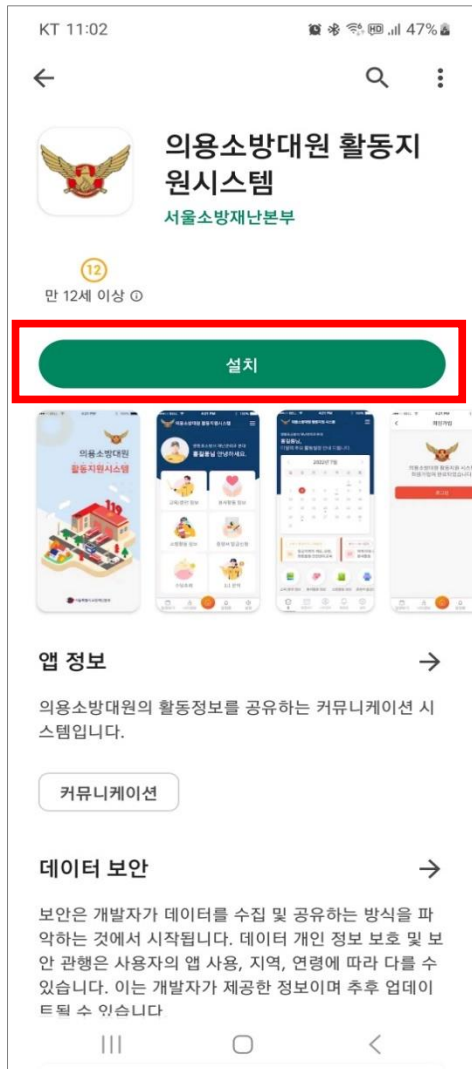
KT 11:02 47%

의용소방대원 활동지원시스템

서울소방재난본부

12

만 12세 이상 ⓘ

설치

의용소방대원

활동지원시스템

앱 정보

의용소방대원의 활동정보를 공유하는 커뮤니케이션 시스템입니다.

커뮤니케이션

데이터 보안

보안은 개발자가 데이터를 수집 및 공유하는 방식을 파악하는 것에서 시작됩니다. 데이터 개인 정보 보호 및 보안 관행은 사용자의 앱 사용, 지역, 연령에 따라 다를 수 있습니다. 이는 개발자가 제공한 정보이며 추후 업데이트될 수 있습니다